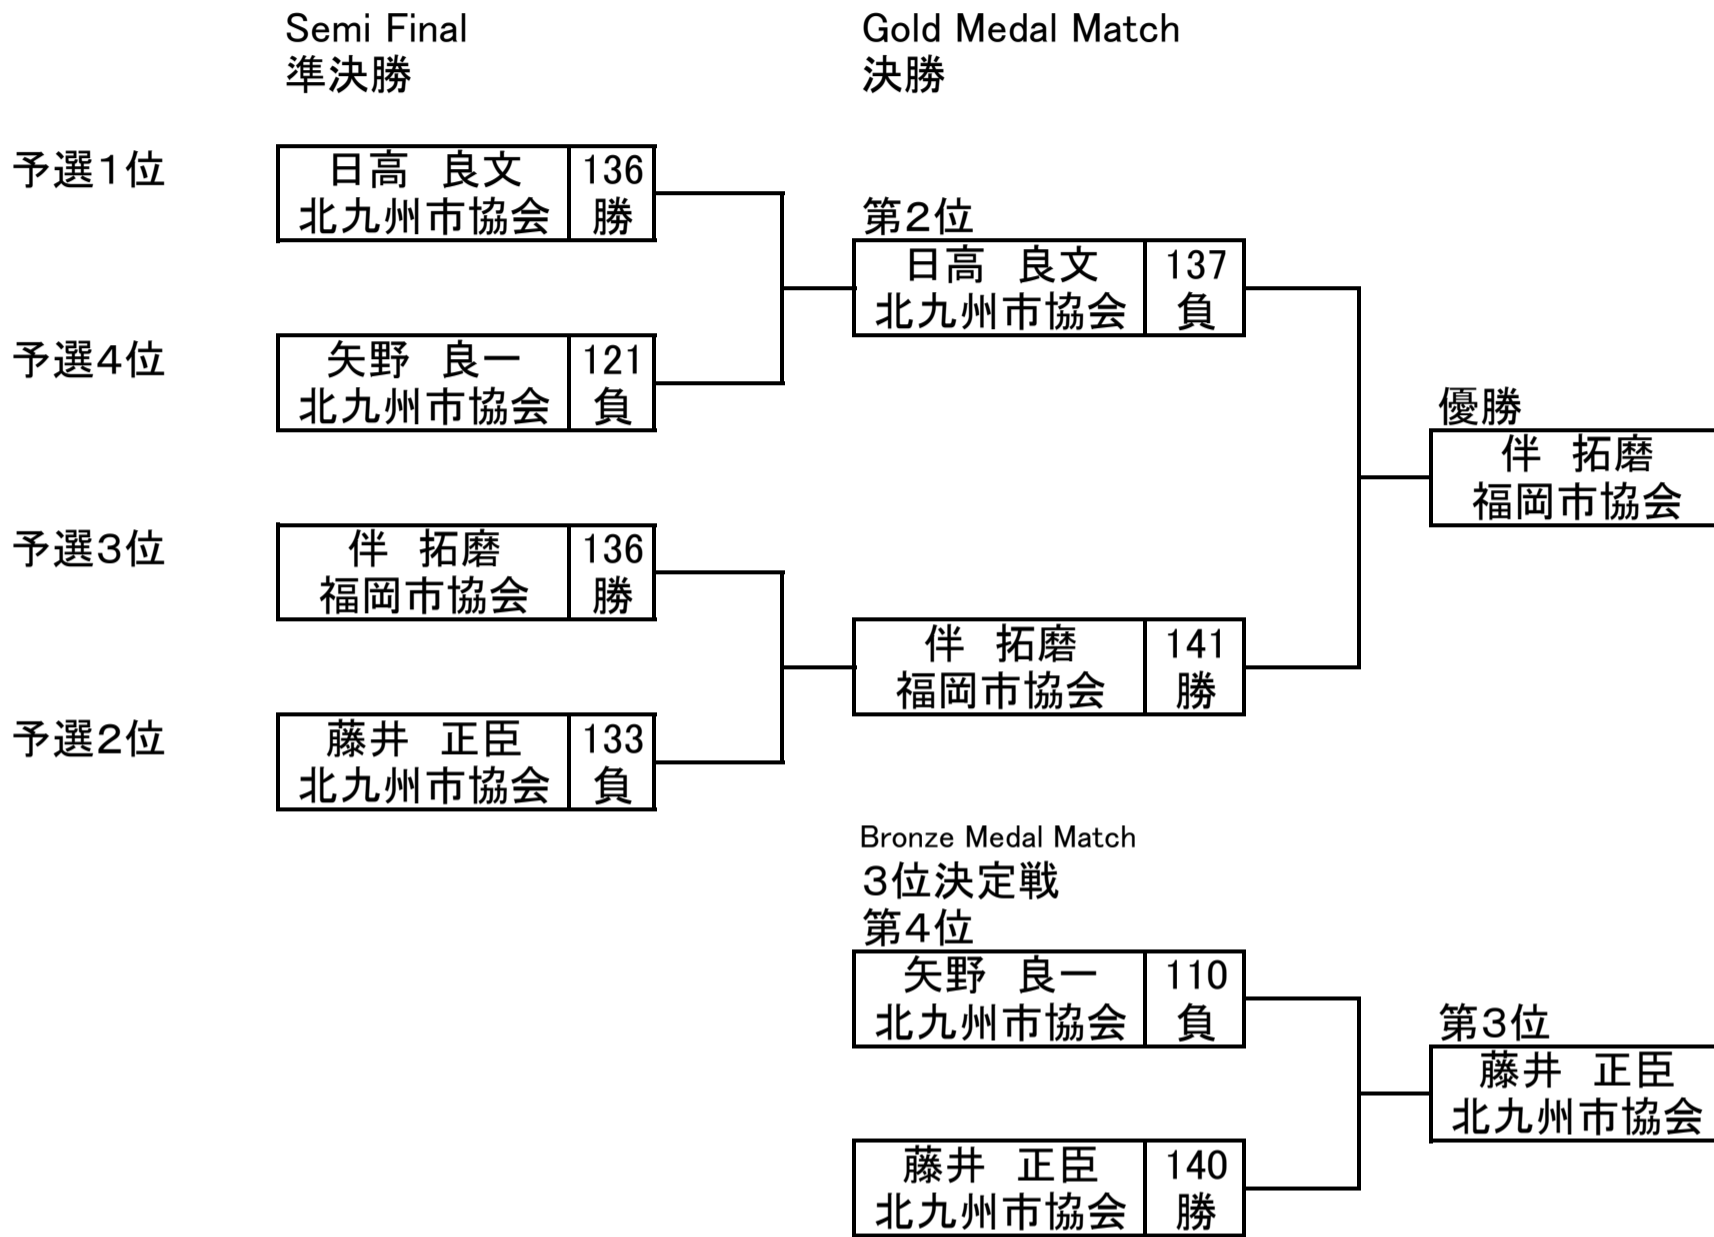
Semi Final
準決勝

Gold Medal Match
決勝

予選1位

| 日高　良文 北九州市協会 | 136 勝 |
|---|---|

予選4位

| 矢野　良一 北九州市協会 | 121 負 |
|---|---|

予選3位

| 伴　拓磨 福岡市協会 | 136 勝 |
|---|---|

予選2位

| 藤井　正臣 北九州市協会 | 133 負 |
|---|---|

第2位

| 日高　良文 北九州市協会 | 137 負 |
|---|---|

| 伴　拓磨 福岡市協会 | 141 勝 |
|---|---|

優勝
伴　拓磨
福岡市協会

Bronze Medal Match
3位決定戦
第4位

| 矢野　良一 北九州市協会 | 110 負 |
|---|---|

| 藤井　正臣 北九州市協会 | 140 勝 |
|---|---|

第3位
藤井　正臣
北九州市協会